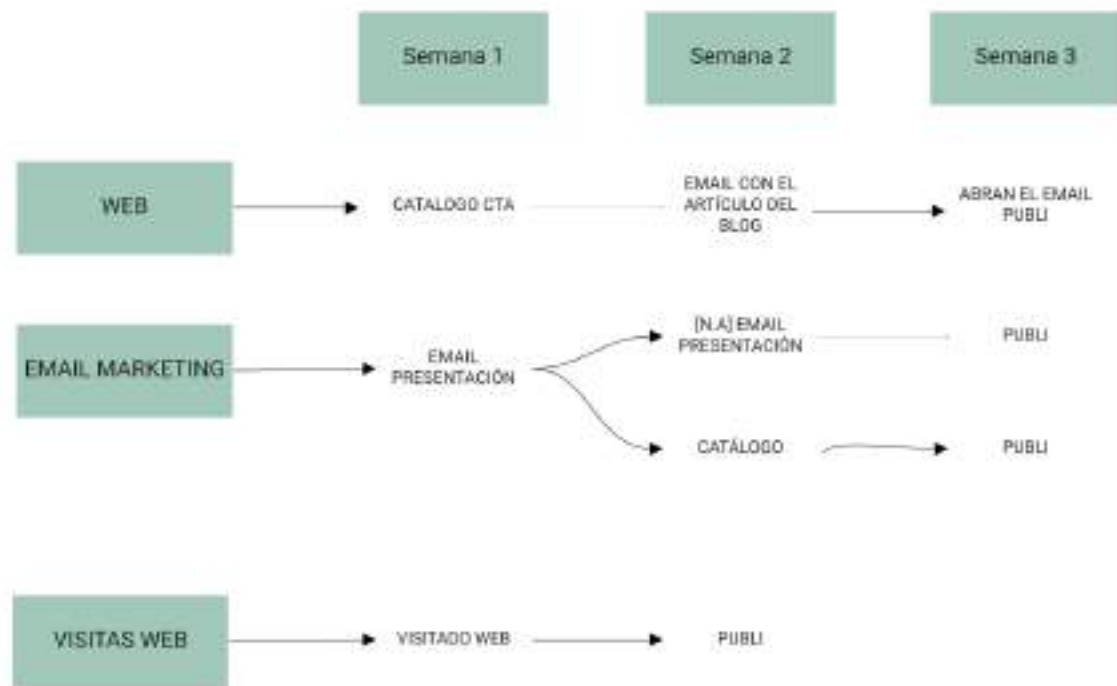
Semana 1

Semana 2

Semana 3

WEB

CATALOGO CTA

EMAIL CON EL ARTÍCULO DEL BLOG

ABRAN EL EMAIL PUBLI

EMAIL MARKETING

EMAIL PRESENTACIÓN

[N.A] EMAIL PRESENTACIÓN

PUBLI

CATÁLOGO

PUBLI

VISITAS WEB

VISITADO WEB

PUBLI